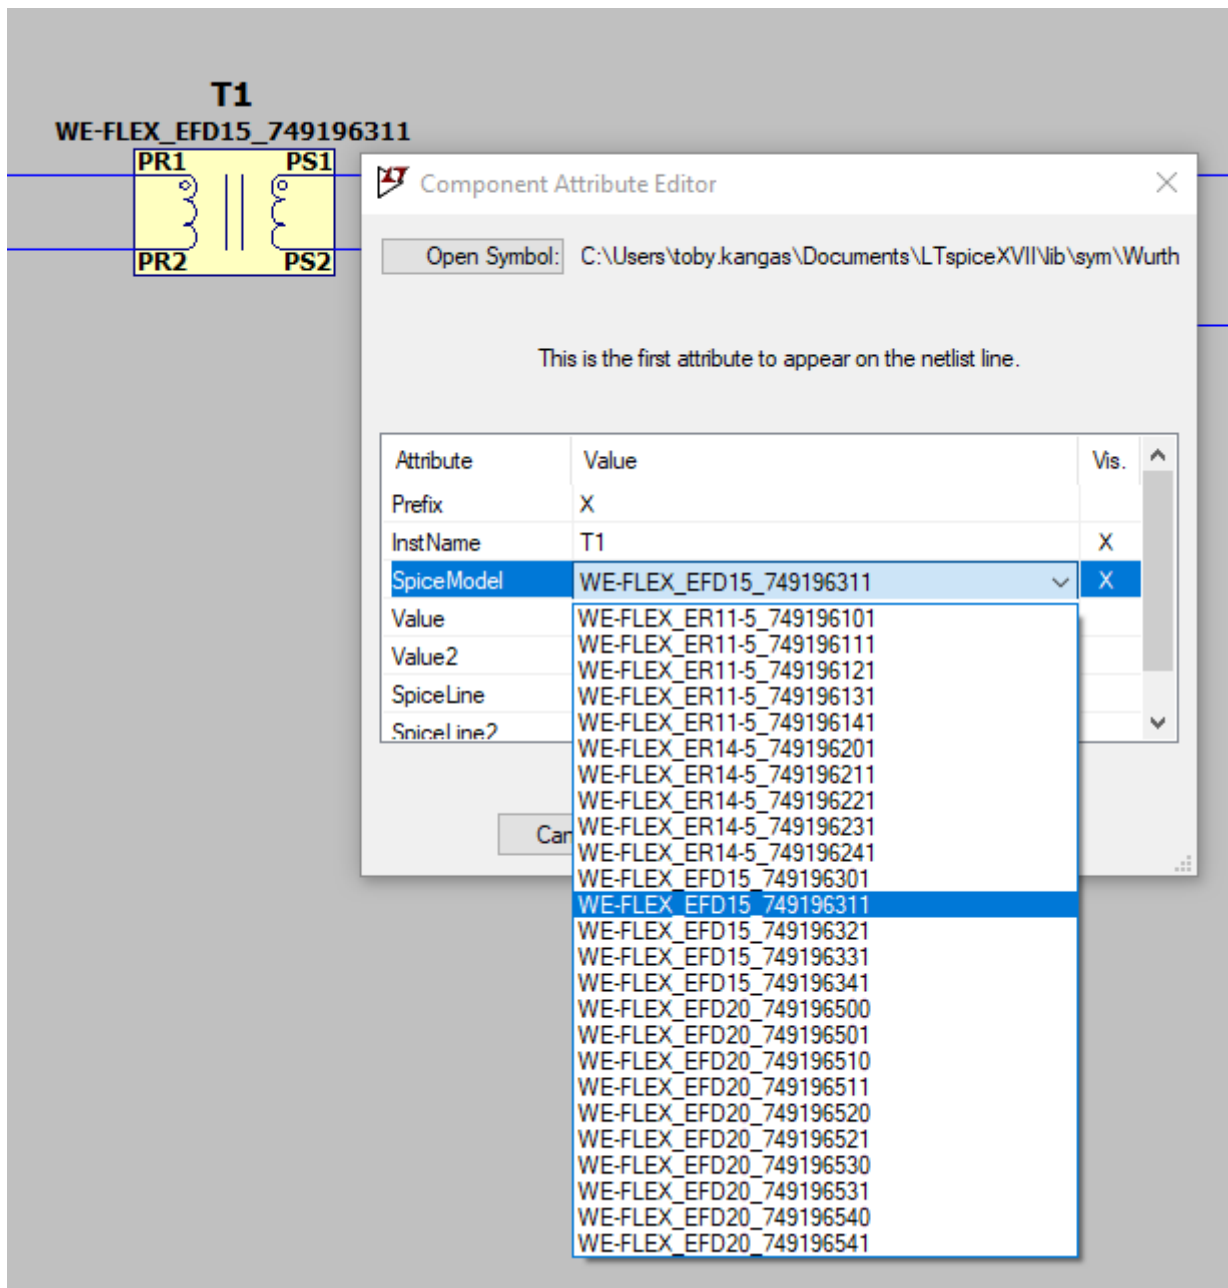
T1
WE-FLEX_EFD15_749196311
PR1
PS1
PR2
PS2

Component Attribute Editor

Open Symbol: C:\Users\toby.kangas\Documents\LTspiceXVII\lib\sym\Wurth

This is the first attribute to appear on the netlist line.

| Attribute | Value | Vis. |
|---|---|---|
| Prefix | X | |
| InstName | T1 | X |
| SpiceModel | WE-FLEX_EFD15_749196311 | X |
| Value | | |
| Value2 | | |
| SpiceLine | | |
| SpiceLine2 | | |

Car

WE-FLEX_ER11-5_749196101
WE-FLEX_ER11-5_749196111
WE-FLEX_ER11-5_749196121
WE-FLEX_ER11-5_749196131
WE-FLEX_ER11-5_749196141
WE-FLEX_ER14-5_749196201
WE-FLEX_ER14-5_749196211
WE-FLEX_ER14-5_749196221
WE-FLEX_ER14-5_749196231
WE-FLEX_ER14-5_749196241
WE-FLEX_EFD15_749196301
WE-FLEX_EFD15_749196311
WE-FLEX_EFD15_749196321
WE-FLEX_EFD15_749196331
WE-FLEX_EFD15_749196341
WE-FLEX_EFD20_749196500
WE-FLEX_EFD20_749196501
WE-FLEX_EFD20_749196510
WE-FLEX_EFD20_749196511
WE-FLEX_EFD20_749196520
WE-FLEX_EFD20_749196521
WE-FLEX_EFD20_749196530
WE-FLEX_EFD20_749196531
WE-FLEX_EFD20_749196540
WE-FLEX_EFD20_749196541